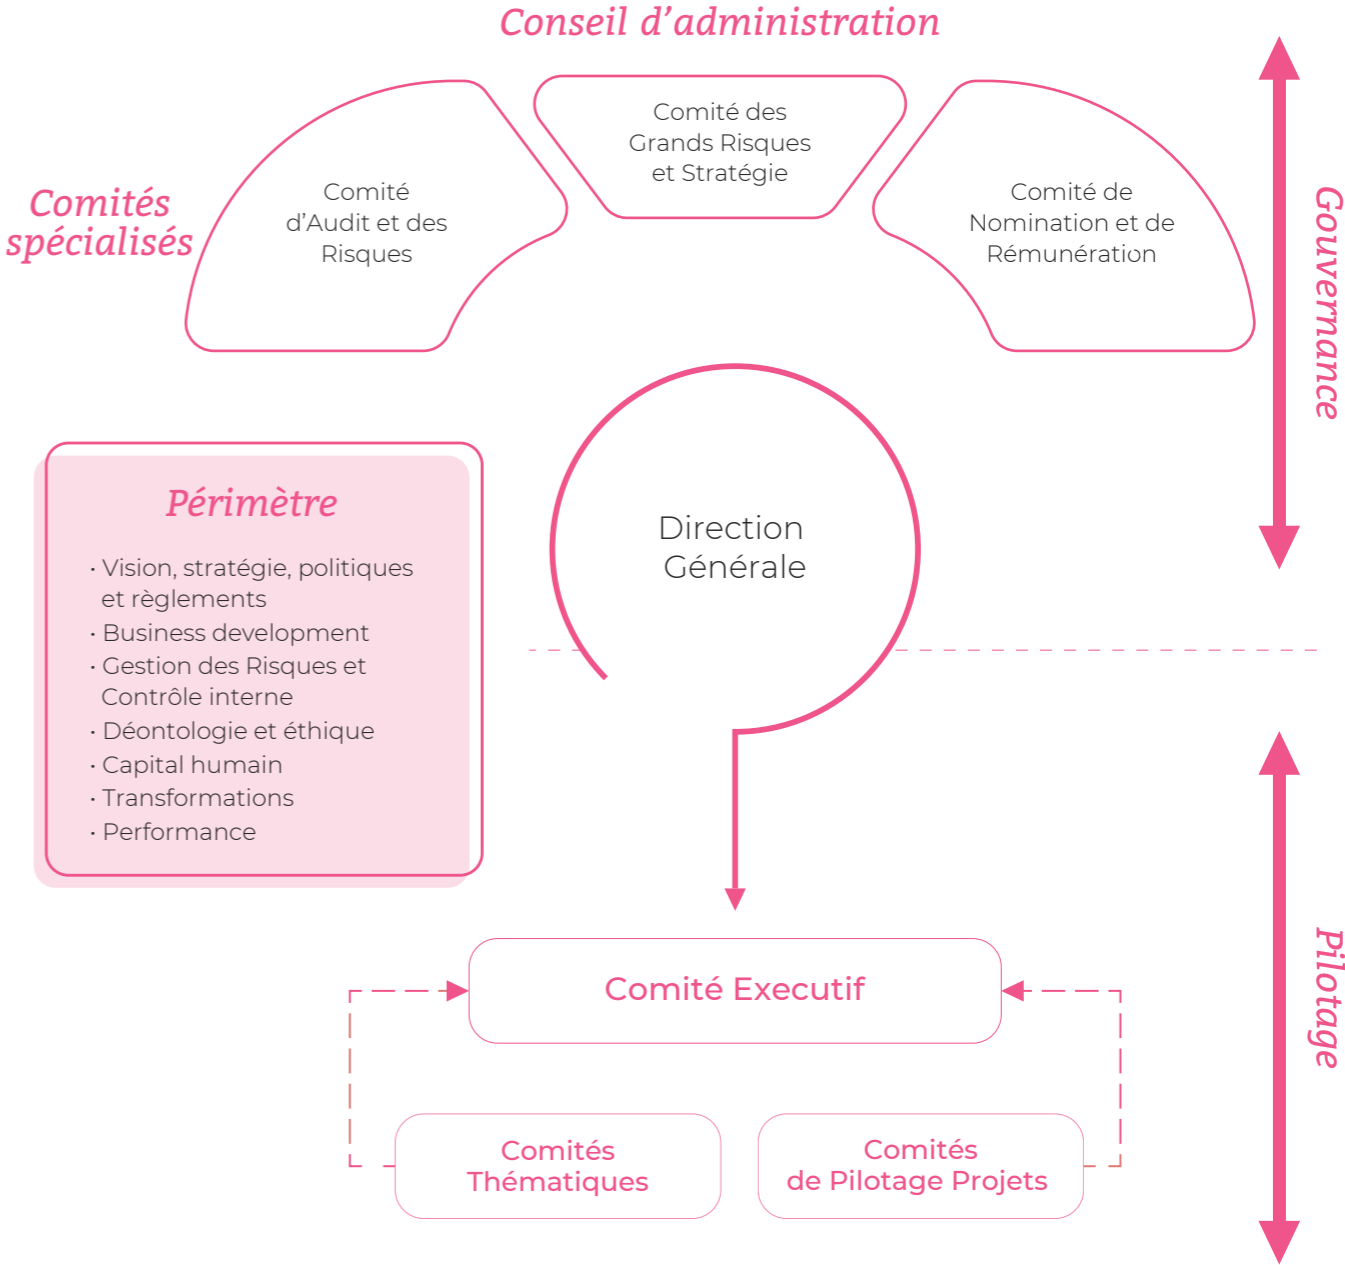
Conseil d'administration

Comités spécialisés

Comité d'Audit et des Risques

Comité des Grands Risques et Stratégie

Comité de Nomination et de Rémunération

Gouvernance

Périmètre

· Vision, stratégie, politiques et règlements
· Business development
· Gestion des Risques et Contrôle interne
· Déontologie et éthique
· Capital humain
· Transformations
· Performance

Direction Générale

Comité Executif

Comités Thématiques

Comités de Pilotage Projets

Pilotage